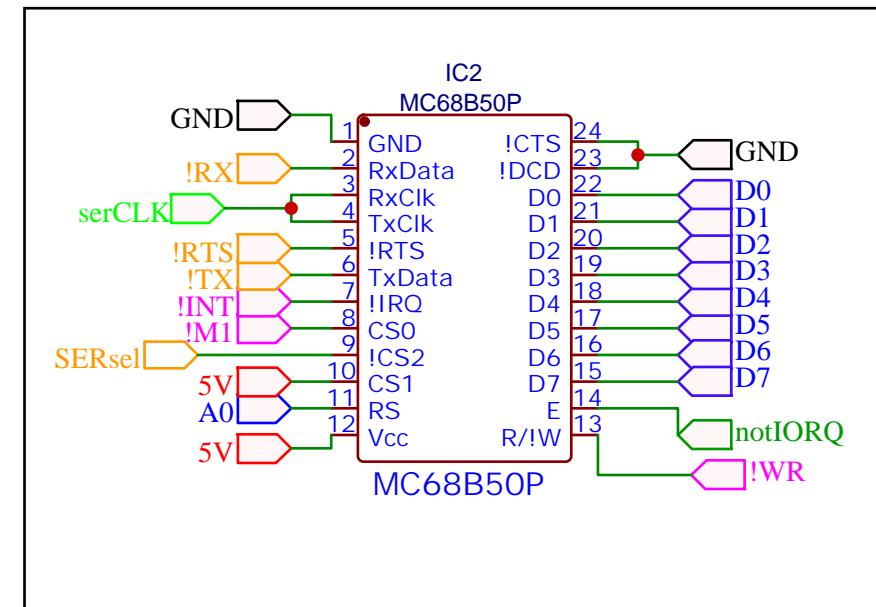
IC2
MC68B50P

GND
!RX
serCLK
!RTS
!TX
!INT
!M1
SERsel
5V
A0
5V

1 GND
2 RxData
3 RxClk
4 TxClk
5 !RTS
6 TxData
7 !IRQ
8 CS0
9 !CS2
10 CS1
11 RS
12 Vcc

24 !CTS
23 !DCD
22 D0
21 D1
20 D2
19 D3
18 D4
17 D5
16 D6
15 D7
14 E
13 R/!W

GND
D0
D1
D2
D3
D4
D5
D6
D7
notIORQ
!WR

MC68B50P